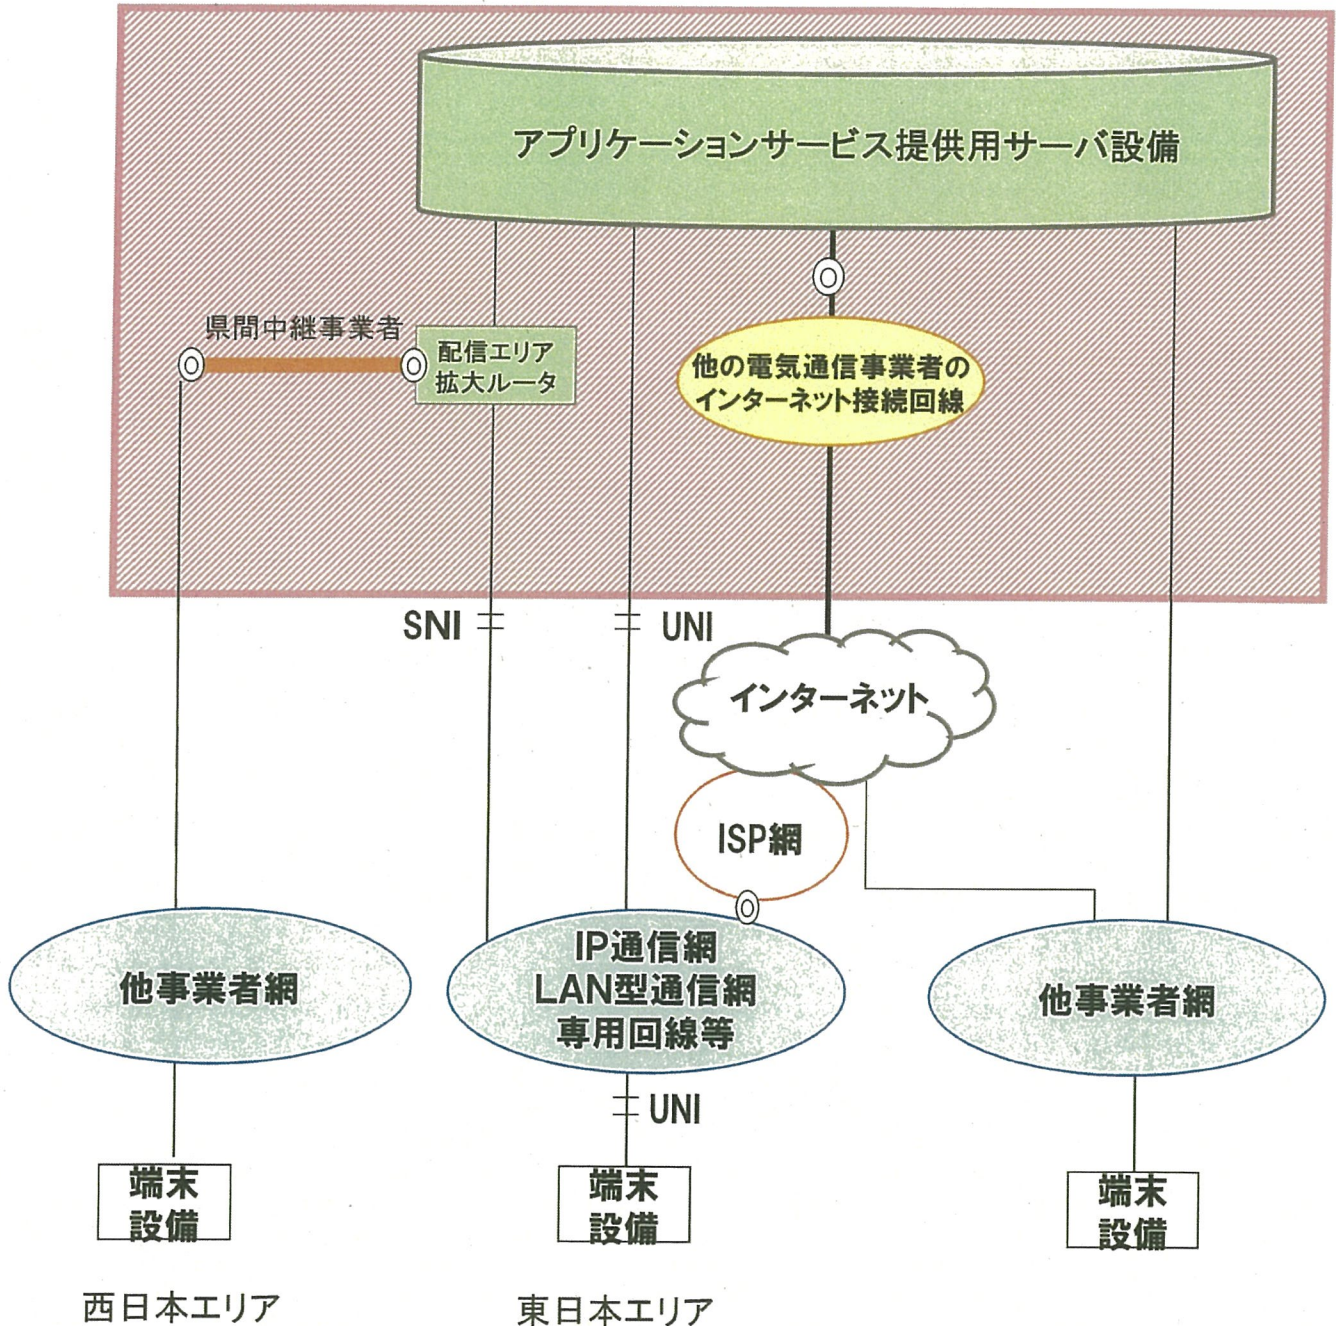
アプリケーションサービス提供用サーバ設備

県間中継事業者

配信エリア
拡大ルータ

他の電気通信事業者の
インターネット接続回線

SNI

UNI

インターネット

ISP網

他事業者網

IP通信網
LAN型通信網
専用回線等

他事業者網

UNI

端末
設備

端末
設備

端末
設備

西日本エリア

東日本エリア